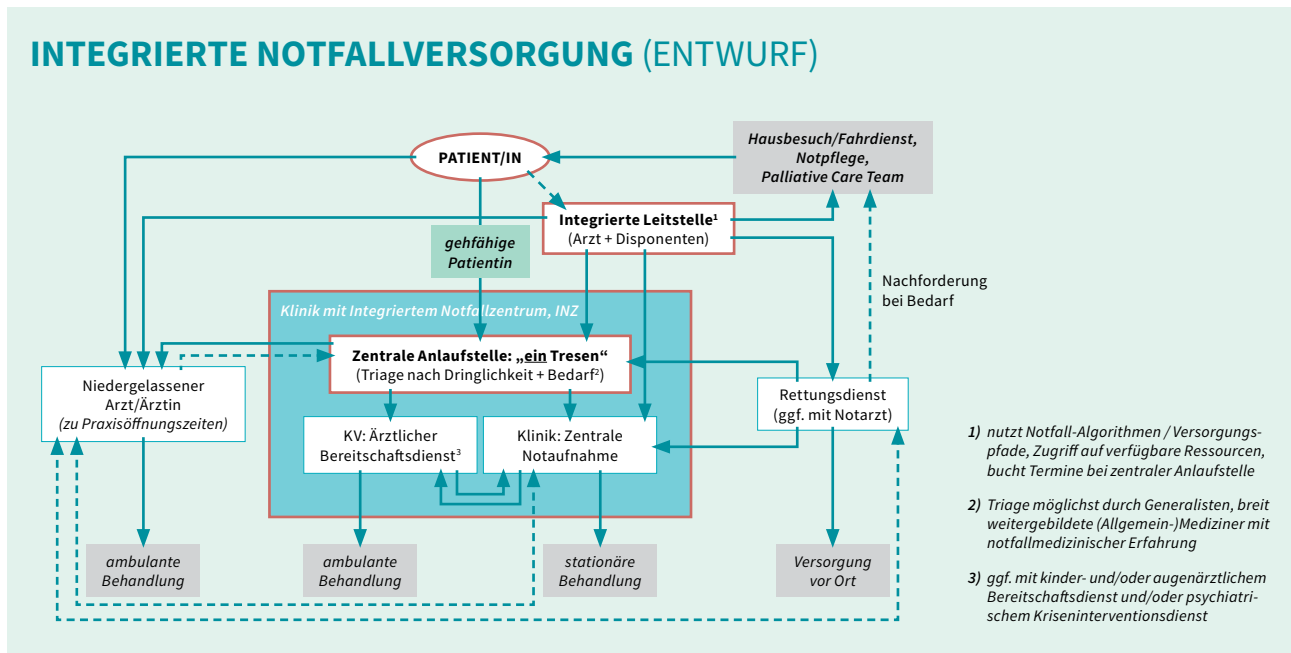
INTEGRIERTE NOTFALLVERSORGUNG (ENTWURF)

PATIENT/IN

Hausbesuch/Fahrdienst, Notpflege, Palliative Care Team

Integrierte Leitstelle$^1$ (Arzt + Disponenten)

gehfähige Patientin

Nachforderung bei Bedarf

Klinik mit Integriertem Notfallzentrum, INZ

Zentrale Anlaufstelle: „ein Tresen“ (Triage nach Dringlichkeit + Bedarf$^2$)

Niedergelassener Arzt/Ärztin (zu Praxisöffnungszeiten)

KV: Ärztlicher Bereitschaftsdienst$^3$

Klinik: Zentrale Notaufnahme

Rettungsdienst (ggf. mit Notarzt)

ambulante Behandlung

ambulante Behandlung

stationäre Behandlung

Versorgung vor Ort

1) nutzt Notfall-Algorithmen / Versorgungspfade, Zugriff auf verfügbare Ressourcen, bucht Termine bei zentraler Anlaufstelle

2) Triage möglichst durch Generalisten, breit weitergebildete (Allgemein-)Mediziner mit notfallmedizinischer Erfahrung

3) ggf. mit kinder- und/oder augenärztlichem Bereitschaftsdienst und/oder psychiatrischem Kriseninterventionsdienst